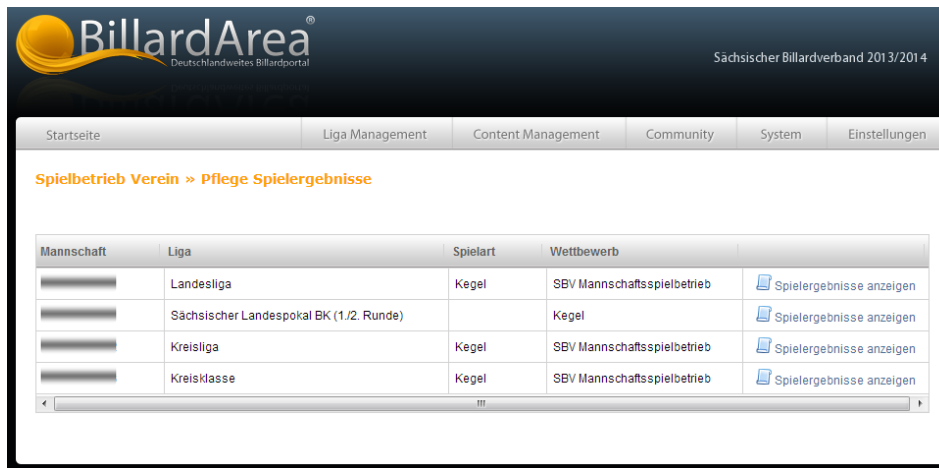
BillardArea®
Deutschlandweites Billardportal

Sächsischer Billardverband 2013/2014

Startseite | Liga Management | Content Management | Community | System | Einstellungen

Spielbetrieb Verein » Pflege Spielergebnisse

| Mannschaft | Liga | Spielart | Wettbewerb | |
|---|---|---|---|---|
| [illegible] | Landesliga | Kegel | SBV Mannschaftsspielbetrieb | Spielergebnisse anzeigen |
| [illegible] | Sächsischer Landespokal BK (1./2. Runde) | | Kegel | Spielergebnisse anzeigen |
| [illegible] | Kreisliga | Kegel | SBV Mannschaftsspielbetrieb | Spielergebnisse anzeigen |
| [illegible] | Kreisklasse | Kegel | SBV Mannschaftsspielbetrieb | Spielergebnisse anzeigen |